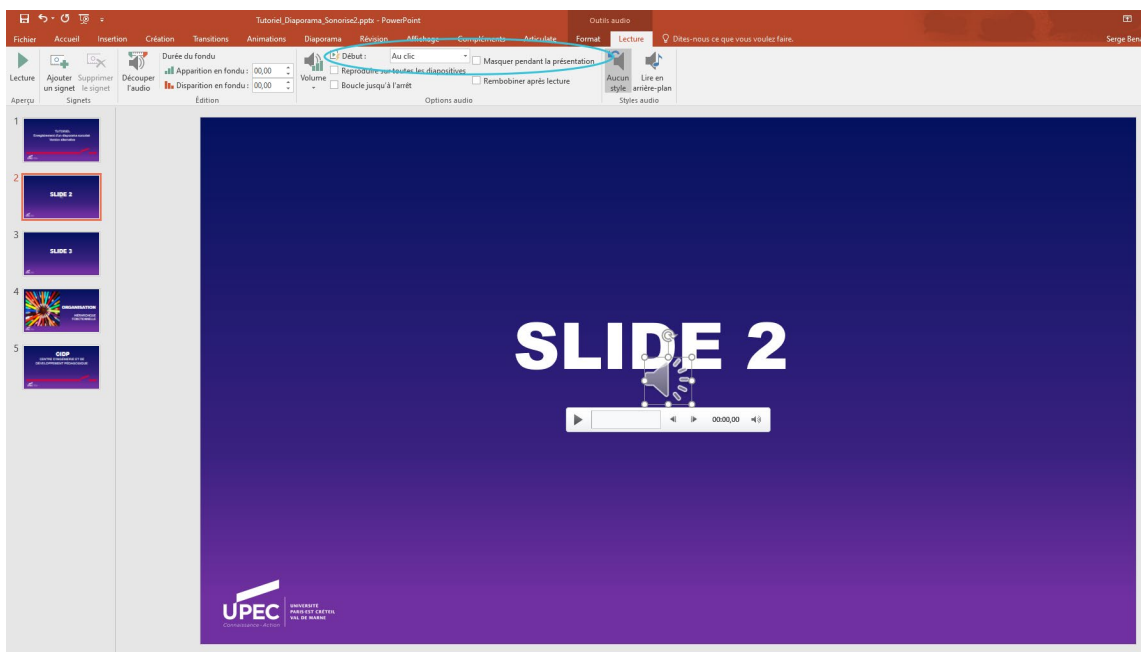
Tutoriel_Diaporama_Sonorise2.pptx - PowerPoint

Outils audio

Fichier Accueil Insertion Création Transitions Animations Diaporama Révision Affichage Compléments Acrobat Format Lecture

Dites-nous ce que vous voulez faire.

Serge Bena

Lecture
Aperçu

Ajouter un signet
Supprimer le signet
Signets

Découper l'audio

Durée du fondu
Apparition en fondu : 00,00
Disparition en fondu : 00,00
Édition

Volume

Début : Au clic
Reproduire sur toutes les diapositives
Boucle jusqu'à l'arrêt
Masquer pendant la présentation
Rembobiner après lecture
Options audio

Aucun style
Lire en arrière-plan
Styles audio

1
TUTORIEL

2
SLIDE 2

3
SLIDE 3

4
ORGANISATION

5
CIDP
CENTRE D'INGÉNIERIE ET DE DÉVELOPPEMENT PÉDAGOGIQUE

SLIDE 2

00:00,00

UPEC
Connaissance - Action
UNIVERSITÉ PARIS-EST CRÉTEIL VAL DE MARNE